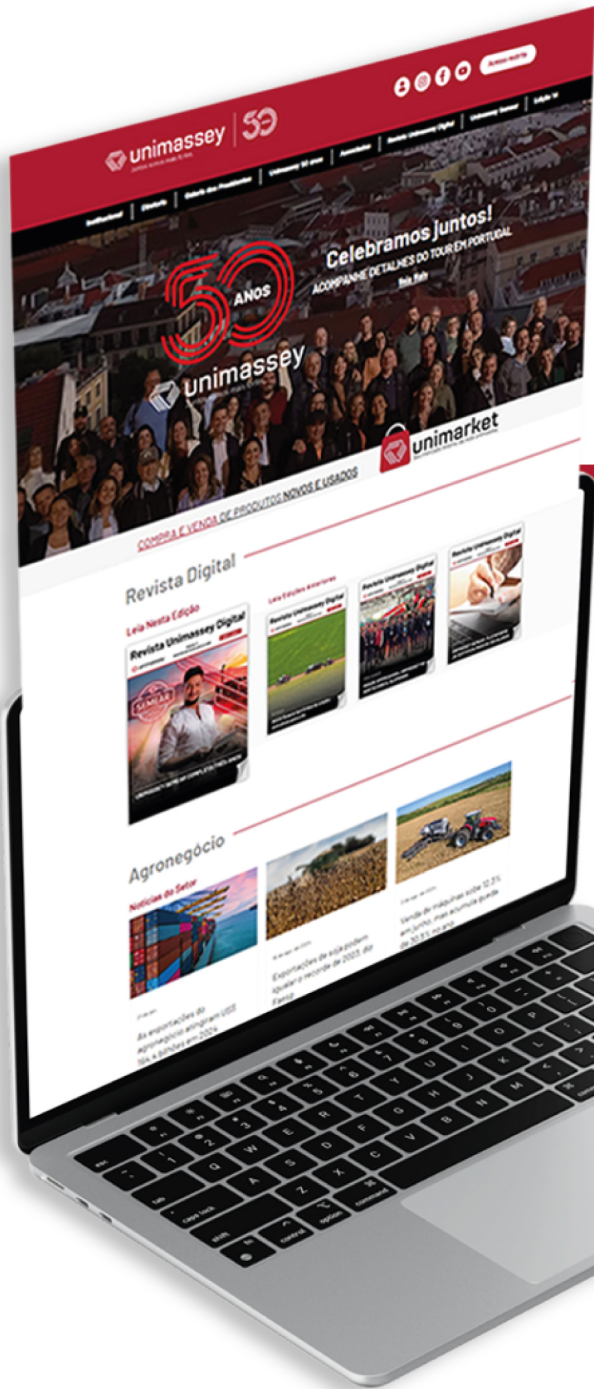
unimassey 50

Acesse agora

Institucional | Diretoria | Galeria dos Presidentes | Unimassey 50 anos | Associados | Revista Unimassey Digital | Unimassey Semear | Edição 14

50 ANOS unimassey

Celebramos juntos!
ACOMPANHE DETALHES DO TOUR EM PORTUGAL
Saiba Mais

unimarket

COMPRA E VENDA DE PRODUTOS NOVOS E USADOS

Revista Digital

Leia Nesta Edição

Revista Unimassey Digital

Leia Edições Anteriores

Revista Unimassey Digital

Revista Unimassey Digital

Revista Unimassey Digital

Agronegócio

Notícias do Setor

As exportações do agronegócio atingiram US$ 164,4 bilhões em 2024

Exportações de soja podem igualar o recorde de 2023, diz Farsul

Venda de máquinas sobe 12,7% em junho, mas acumula queda de 30,5% no ano